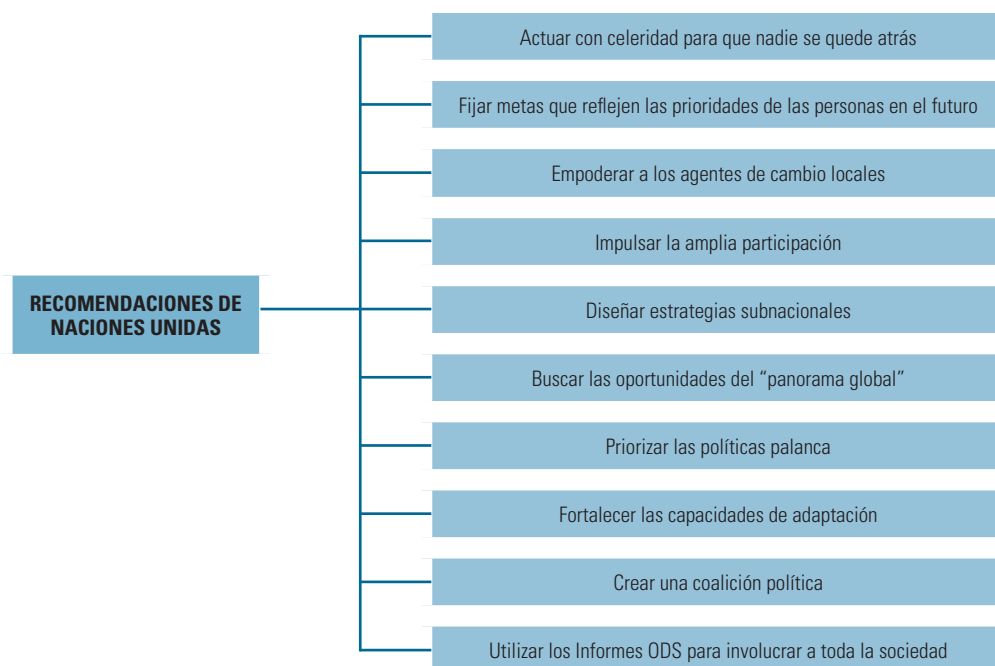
RECOMENDACIONES DE NACIONES UNIDAS

Actuar con celeridad para que nadie se quede atrás

Fijar metas que reflejen las prioridades de las personas en el futuro

Empoderar a los agentes de cambio locales

Impulsar la amplia participación

Diseñar estrategias subnacionales

Buscar las oportunidades del “panorama global”

Priorizar las políticas palanca

Fortalecer las capacidades de adaptación

Crear una coalición política

Utilizar los Informes ODS para involucrar a toda la sociedad